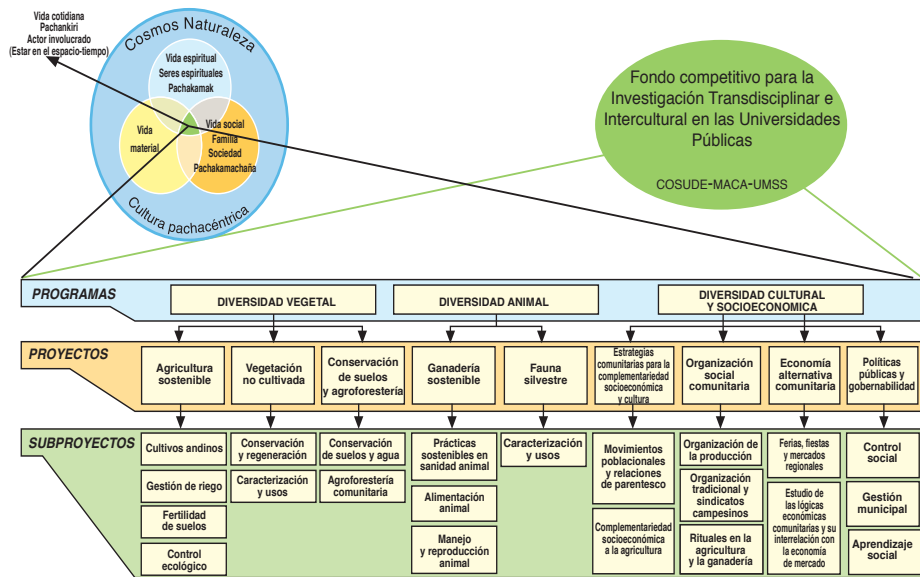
Vida cotidiana
Pachankiri
Actor involucrado
(Estar en el espacio-tiempo)

Cosmos Naturaleza

Vida espiritual
Seres espirituales
Pachakamak

Vida material

Vida social
Familia
Sociedad
Pachakamachaña

Cultura pachacéntrica

Fondo competitivo para la Investigación Transdisciplinar e Intercultural en las Universidades Públicas

COSUDE-MACA-UMSS

PROGRAMAS

DIVERSIDAD VEGETAL

DIVERSIDAD ANIMAL

DIVERSIDAD CULTURAL Y SOCIOECONOMICA

PROYECTOS

Agricultura sostenible

Vegetación no cultivada

Conservación de suelos y agroforestería

Ganadería sostenible

Fauna silvestre

Estrategias comunitarias para la complementariedad socioeconómica y cultura

Organización social comunitaria

Economía alternativa comunitaria

Políticas públicas y gobernabilidad

SUBPROYECTOS

Cultivos andinos

Gestión de riego

Fertilidad de suelos

Control ecológico

Conservación y regeneración

Caracterización y usos

Conservación de suelos y agua

Agroforestería comunitaria

Prácticas sostenibles en sanidad animal

Alimentación animal

Manejo y reproducción animal

Caracterización y usos

Movimientos poblacionales y relaciones de parentesco

Complementariedad socioeconómica a la agricultura

Organización de la producción

Organización tradicional y sindicatos campesinos

Rituales en la agricultura y la ganadería

Ferias, fiestas y mercados regionales

Estudio de las lógicas económicas comunitarias y su interrelación con la economía de mercado

Control social

Gestión municipal

Aprendizaje social